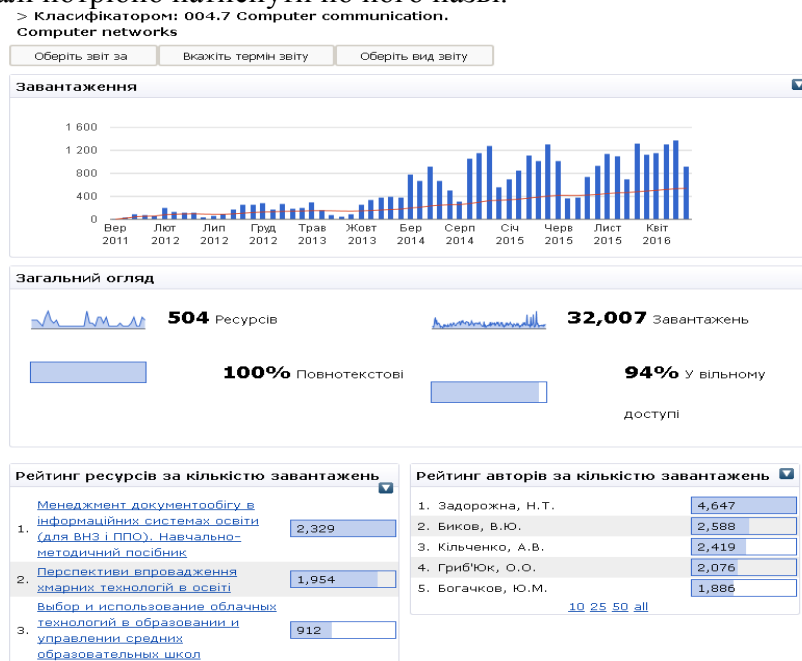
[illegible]
> Класифікатором: 004.7 Computer communication. Computer networks

Оберіть звіт за | Вкажіть термін звіту | Оберіть вид звіту

Завантаження

1 600
1 200
800
400
0
Вер 2011 | Лют 2012 | Лип 2012 | Груд 2012 | Трав 2013 | Жовт 2013 | Бер 2014 | Серп 2014 | Січ 2015 | Черв 2015 | Лист 2015 | Квіт 2016

Загальний огляд

504 Ресурсів

32,007 Завантажень

100% Повнотекстові

94% У вільному доступі

Рейтинг ресурсів за кількістю завантажень

| | | |
|---|---|---|
| 1. | Менеджмент документообігу в інформаційних системах освіти (для ВНЗ і ППО). Навчально-методичний посібник | 2,329 |
| 2. | Перспективи впровадження хмарних технологій в освіті | 1,954 |
| 3. | Выбор и использование облачных технологий в образовании и управлении средних образовательных школ | 912 |

Рейтинг авторів за кількістю завантажень

| | |
|---|---|
| 1. Задорожна, Н.Т. | 4,647 |
| 2. Биков, В.Ю. | 2,588 |
| 3. Кільченко, А.В. | 2,419 |
| 4. Гриб'Юк, О.О. | 2,076 |
| 5. Богачков, Ю.М. | 1,886 |

10 25 50 all